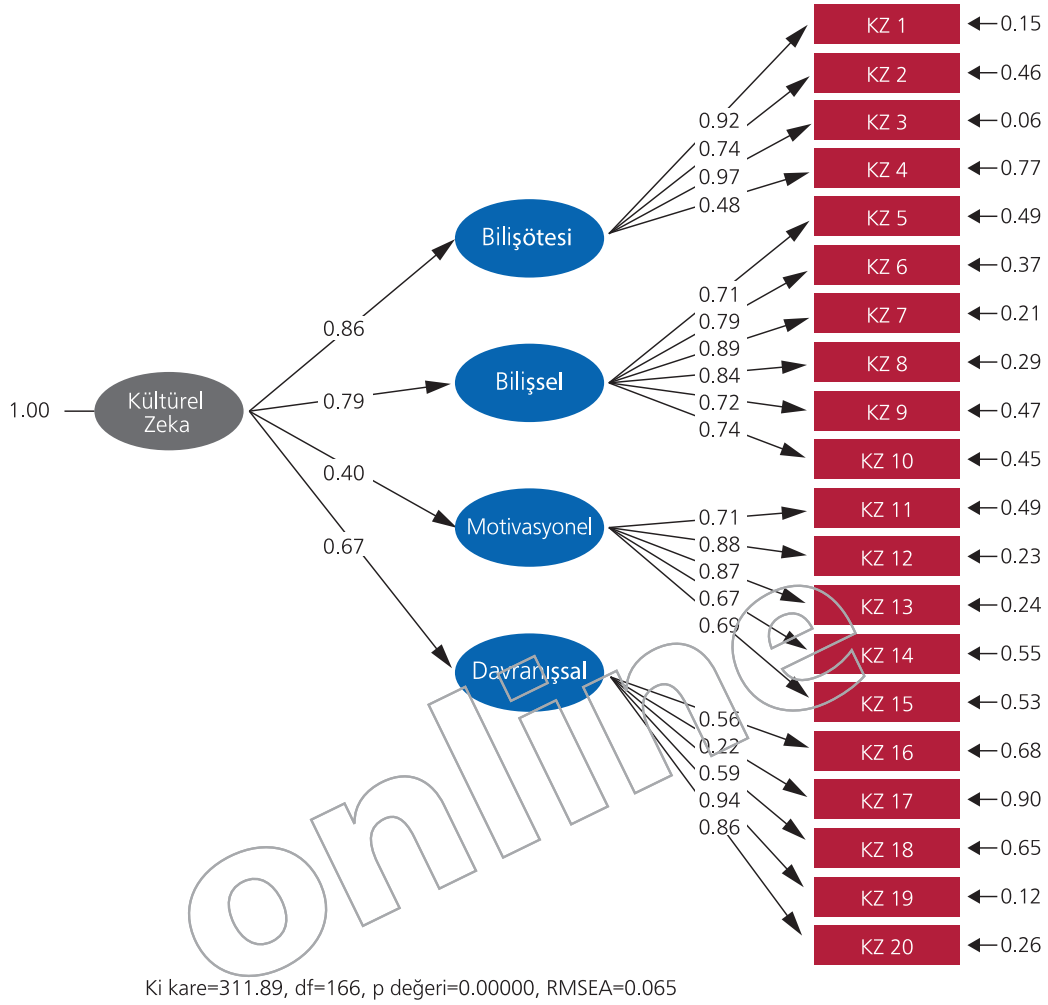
1.00

Kültürel Zeka

0.86

0.79

0.40

0.67

Bilişötesi

Bilişsel

Motivasyonel

Davranışsal

0.92
0.74
0.97
0.48

0.71
0.79
0.89
0.84
0.72
0.74

0.71
0.88
0.87
0.67
0.69

0.56
0.22
0.59
0.94
0.86

KZ 1 0.15
KZ 2 0.46
KZ 3 0.06
KZ 4 0.77
KZ 5 0.49
KZ 6 0.37
KZ 7 0.21
KZ 8 0.29
KZ 9 0.47
KZ 10 0.45
KZ 11 0.49
KZ 12 0.23
KZ 13 0.24
KZ 14 0.55
KZ 15 0.53
KZ 16 0.68
KZ 17 0.90
KZ 18 0.65
KZ 19 0.12
KZ 20 0.26

online

Ki kare=311.89, df=166, p değeri=0.00000, RMSEA=0.065